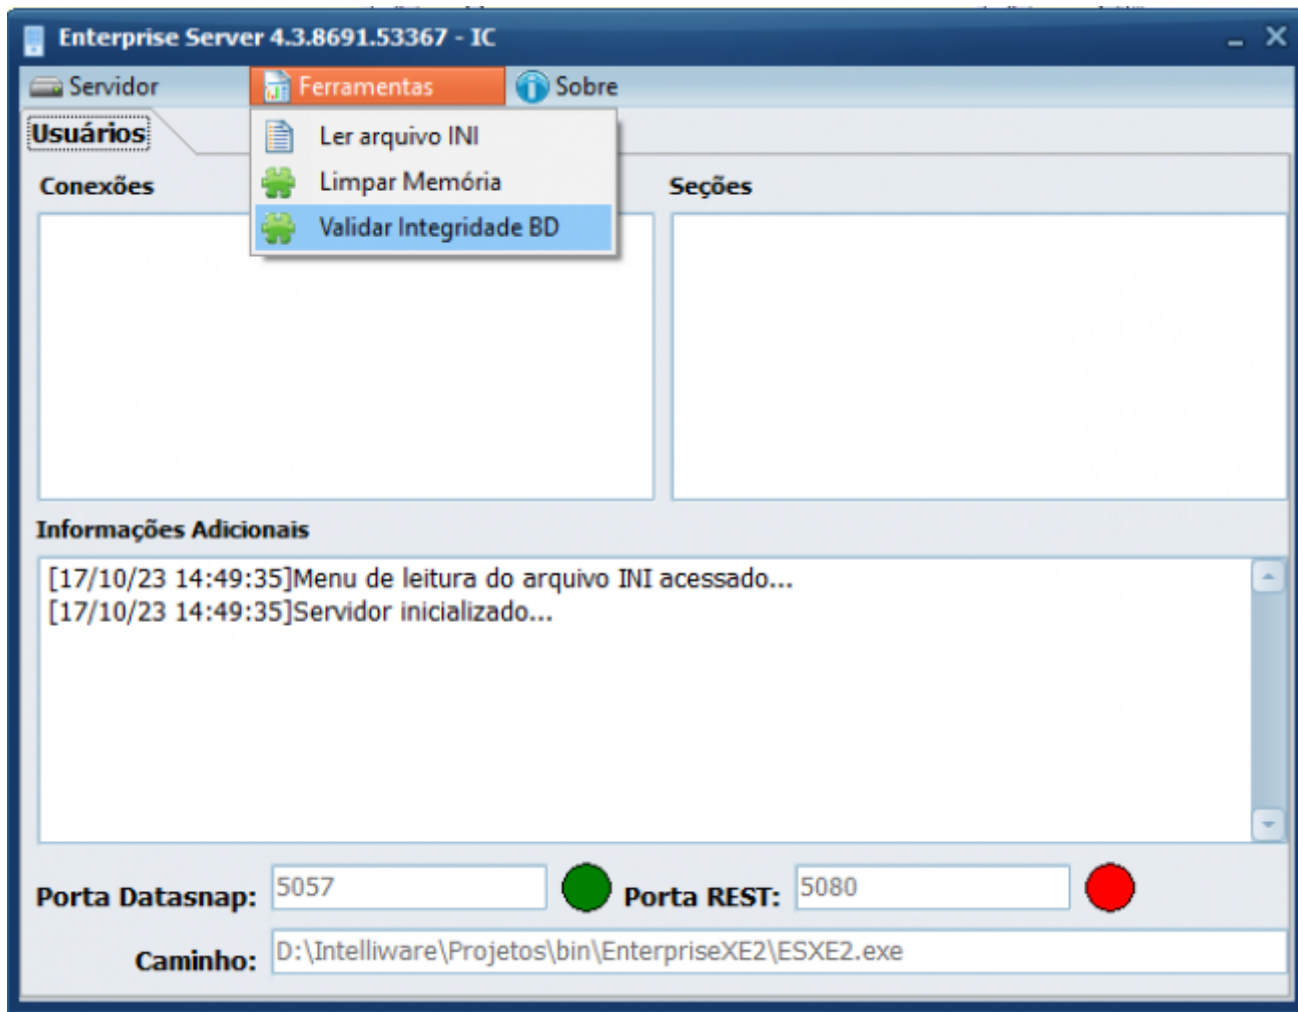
Enterprise Server 4.3.8691.53367 - IC

Servidor
Ferramentas
Sobre

Usuários

Ler arquivo INI
Limpar Memória
Validar Integridade BD

Conexões

Seções

Informações Adicionais

[17/10/23 14:49:35]Menu de leitura do arquivo INI acessado...
[17/10/23 14:49:35]Servidor inicializado...

Porta Datasnap: 5057
Porta REST: 5080
Caminho: D:\Intelliware\Projetos\bin\EnterpriseXE2\ESXE2.exe